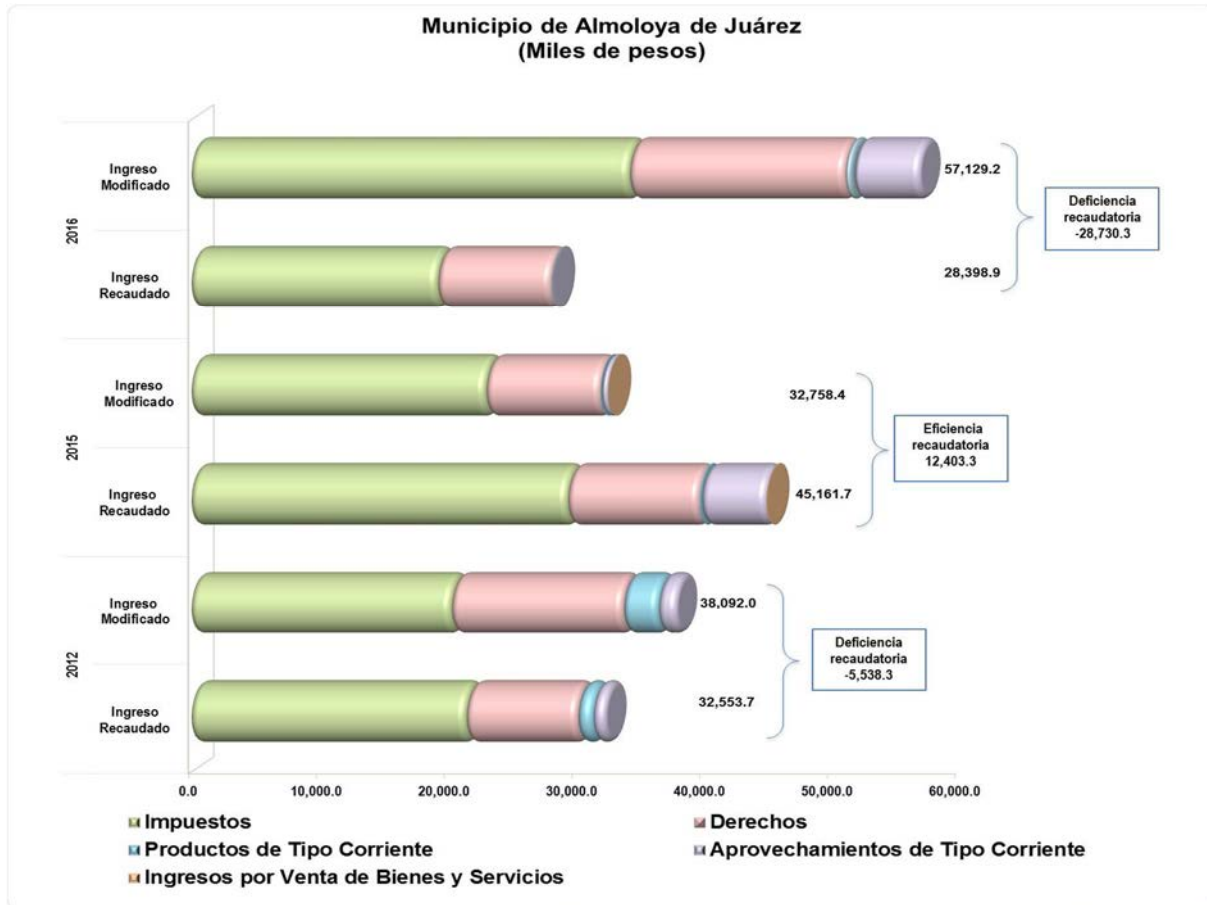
Municipio de Almoloya de Juárez
(Miles de pesos)

2016

Ingreso Modificado

57,129.2

Deficiencia recaudatoria -28,730.3

Ingreso Recaudado

28,398.9

2015

Ingreso Modificado

32,758.4

Eficiencia recaudatoria 12,403.3

Ingreso Recaudado

45,161.7

2012

Ingreso Modificado

38,092.0

Deficiencia recaudatoria -5,538.3

Ingreso Recaudado

32,553.7

0.0 10,000.0 20,000.0 30,000.0 40,000.0 50,000.0 60,000.0

Impuestos
Derechos
Productos de Tipo Corriente
Aprovechamientos de Tipo Corriente
Ingresos por Venta de Bienes y Servicios